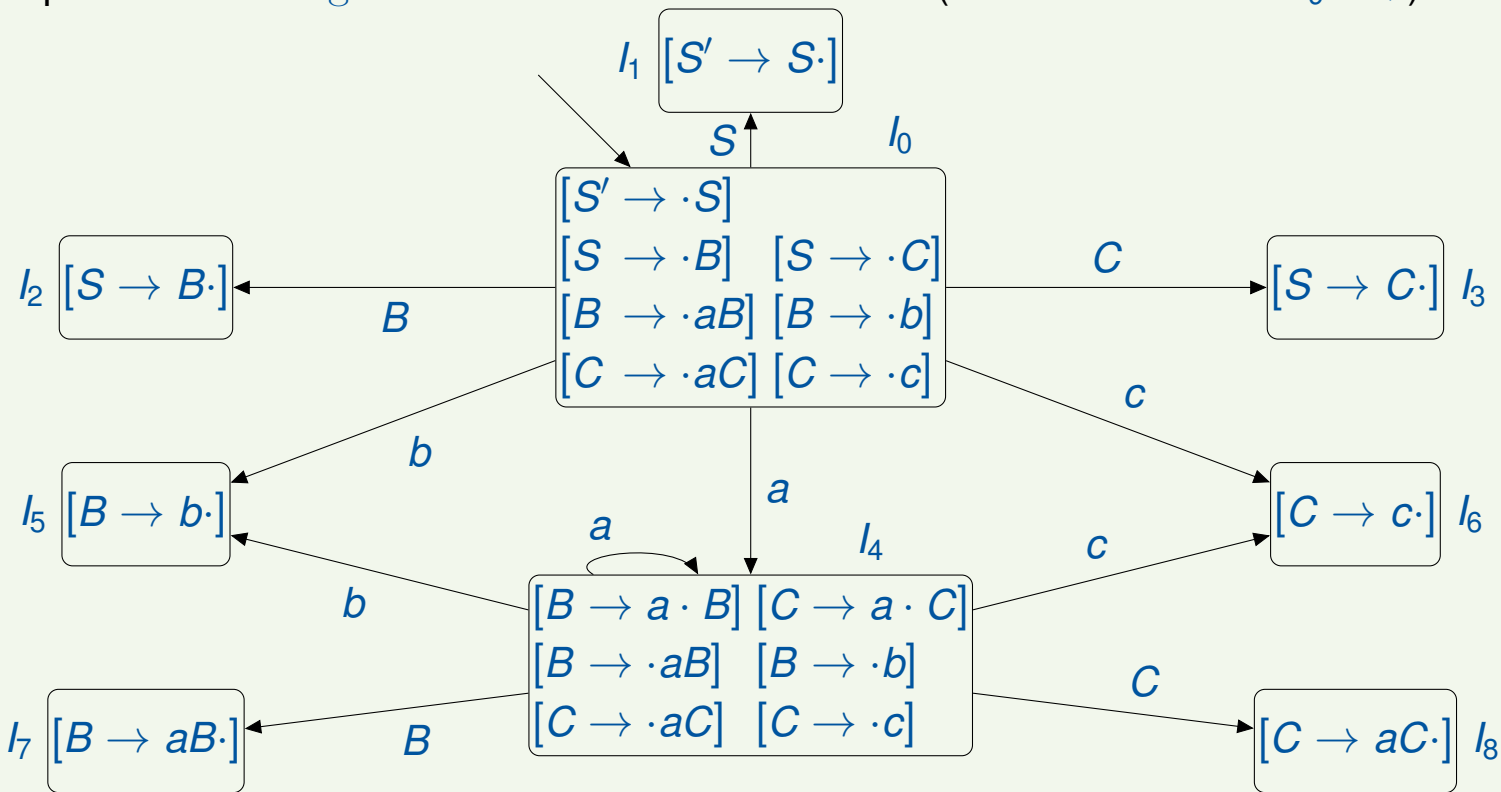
$I_1$ $[S' \rightarrow S\cdot]$

$S$

$I_0$

$[S' \rightarrow \cdot S]$
$[S \rightarrow \cdot B]$ $[S \rightarrow \cdot C]$
$[B \rightarrow \cdot aB]$ $[B \rightarrow \cdot b]$
$[C \rightarrow \cdot aC]$ $[C \rightarrow \cdot c]$

$I_2$ $[S \rightarrow B\cdot]$

$B$

$C$

$[S \rightarrow C\cdot]$ $I_3$

$c$

$b$

$a$

$I_5$ $[B \rightarrow b\cdot]$

$[C \rightarrow c\cdot]$ $I_6$

$a$

$I_4$

$c$

$b$

$[B \rightarrow a \cdot B]$ $[C \rightarrow a \cdot C]$
$[B \rightarrow \cdot aB]$ $[B \rightarrow \cdot b]$
$[C \rightarrow \cdot aC]$ $[C \rightarrow \cdot c]$

$C$

$I_7$ $[B \rightarrow aB\cdot]$

$B$

$[C \rightarrow aC\cdot]$ $I_8$